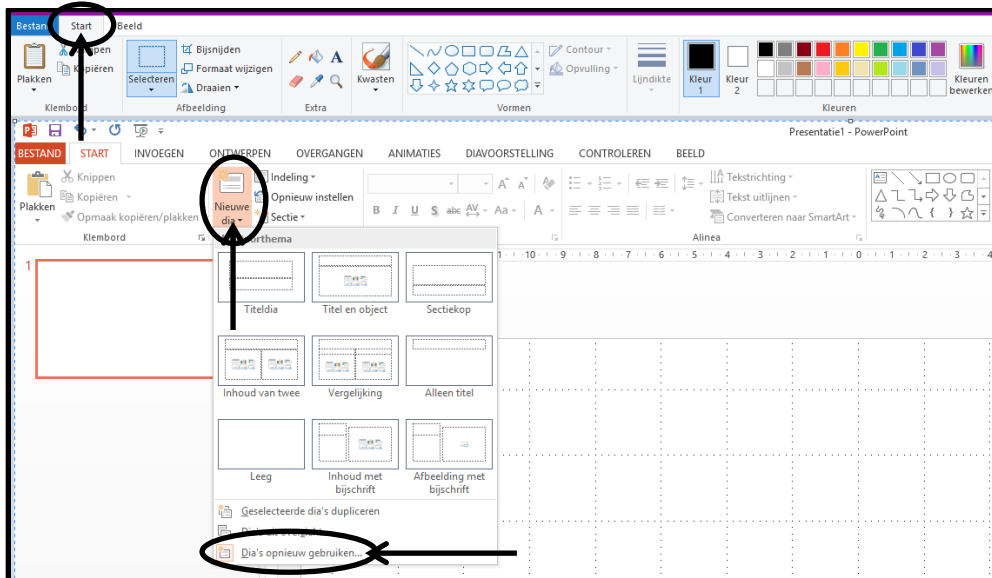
Bestand Start Beeld

Plakken
Knippen
Kopiëren
Klembord

Selecteren
Bijsnijden
Formaat wijzigen
Draaien
Afbeelding

Extra

Kwasten

Vormen
Contour
Opvulling

Lijndikte

Kleur 1
Kleur 2

Kleuren

Kleuren bewerken

Presentatie1 - PowerPoint

BESTAND START INVOEGEN ONTWERPEN OVERGANGEN ANIMATIES DIAVOORSTELLING CONTROLEREN BEELD

Plakken
Knippen
Kopiëren
Opmaak kopiëren/plakken
Klembord

Nieuwe dia
Indeling
Opnieuw instellen
Sectie

Kantoorthema

B I U S abc AV Aa A

Tekstrichting
Tekst uitlijnen
Converteren naar SmartArt
Alinea

1

Titeldia
Titel en object
Sectiekop
Inhoud van twee
Vergelijking
Alleen titel
Leeg
Inhoud met bijschrift
Afbeelding met bijschrift

Geselecteerde dia's dupliceren
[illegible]
Dia's opnieuw gebruiken...